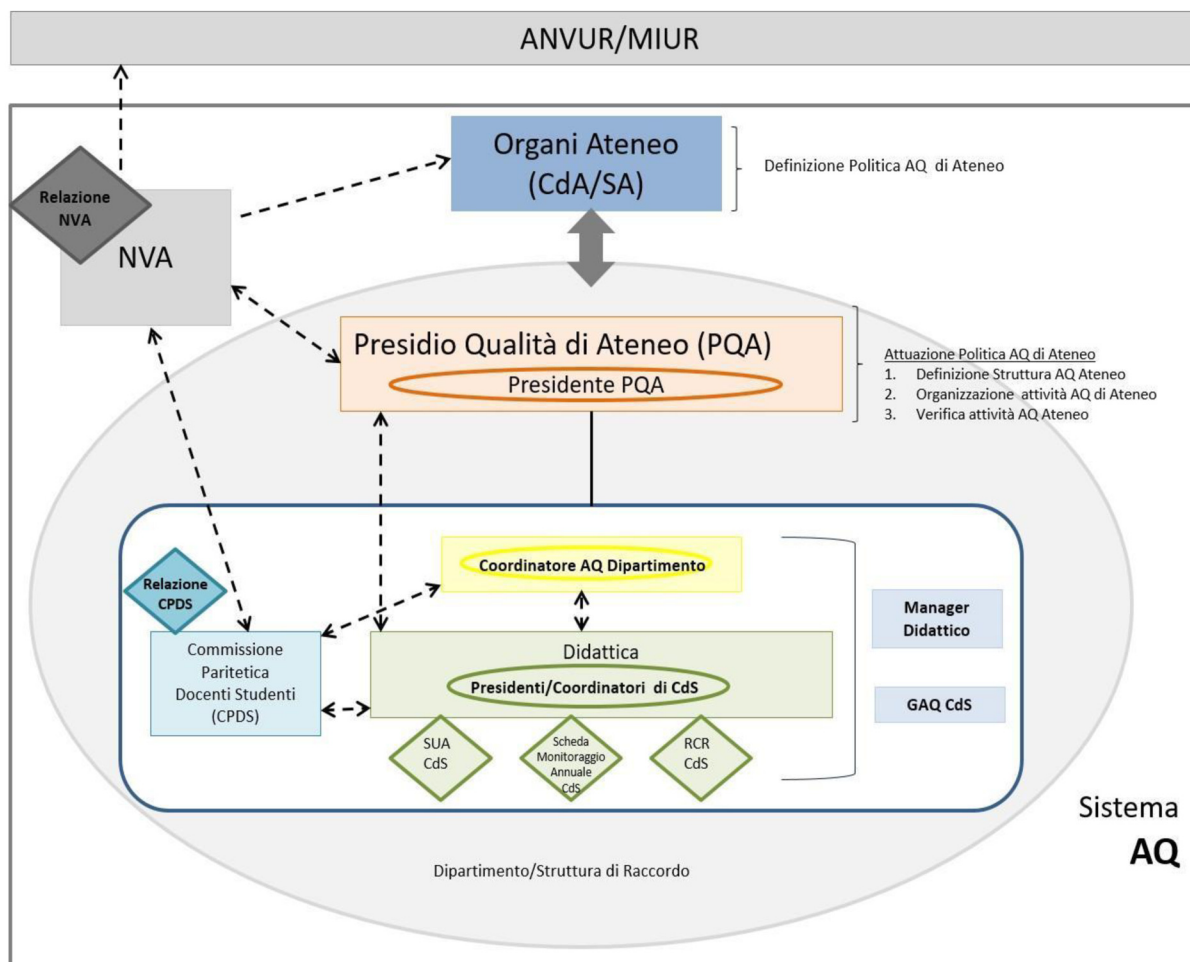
ANVUR/MIUR

Organi Ateneo (CdA/SA)

Definizione Politica AQ di Ateneo

Relazione NVA

NVA

Presidio Qualità di Ateneo (PQA)

Presidente PQA

Attuazione Politica AQ di Ateneo
1. Definizione Struttura AQ Ateneo
2. Organizzazione attività AQ di Ateneo
3. Verifica attività AQ Ateneo

Relazione CPDS

Coordinatore AQ Dipartimento

Manager Didattico

Commissione Paritetica Docenti Studenti (CPDS)

Didattica

Presidenti/Coordinatori di CdS

GAQ CdS

SUA CdS

Scheda Monitoraggio Annuale CdS

RCR CdS

Sistema AQ

Dipartimento/Struttura di Raccordo